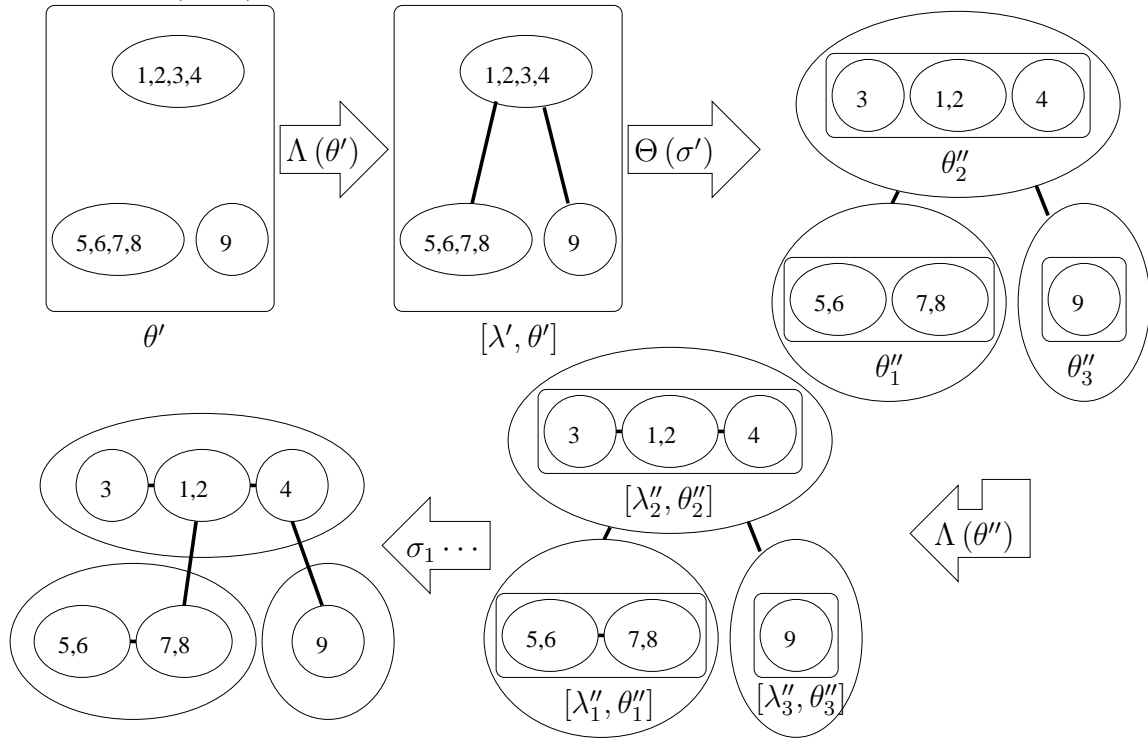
1,2,3,4

5,6,7,8

9

$\theta'$

$\Lambda(\theta')$

1,2,3,4

5,6,7,8

9

$[\lambda', \theta']$

$\Theta(\sigma')$

3

1,2

4

$\theta''_2$

5,6

7,8

$\theta''_1$

9

$\theta''_3$

3

1,2

4

$[\lambda''_2, \theta''_2]$

5,6

7,8

$[\lambda''_1, \theta''_1]$

9

$[\lambda''_3, \theta''_3]$

$\Lambda(\theta'')$

$\sigma_1 \cdots$

3

1,2

4

5,6

7,8

9